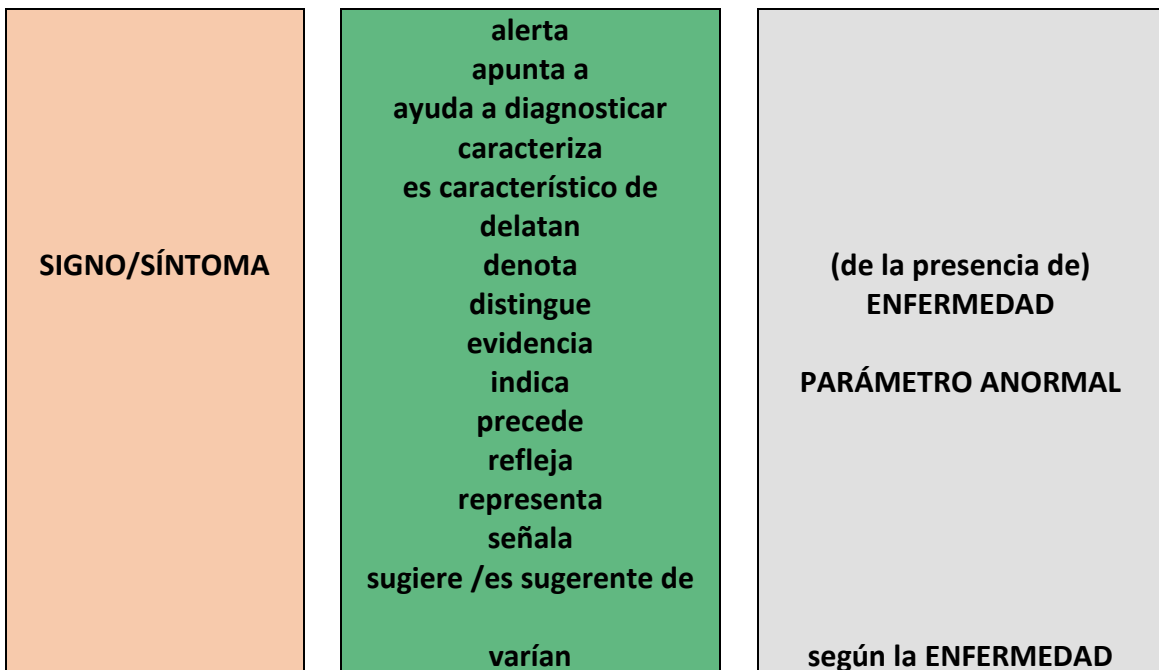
SIGNO/SÍNTOMA

alerta
apunta a
ayuda a diagnosticar
caracteriza
es característico de
delatan
denota
distingue
evidencia
indica
precede
refleja
representa
señala
sugiere /es sugerente de

varían

(de la presencia de)
ENFERMEDAD

PARÁMETRO ANORMAL

según la ENFERMEDAD